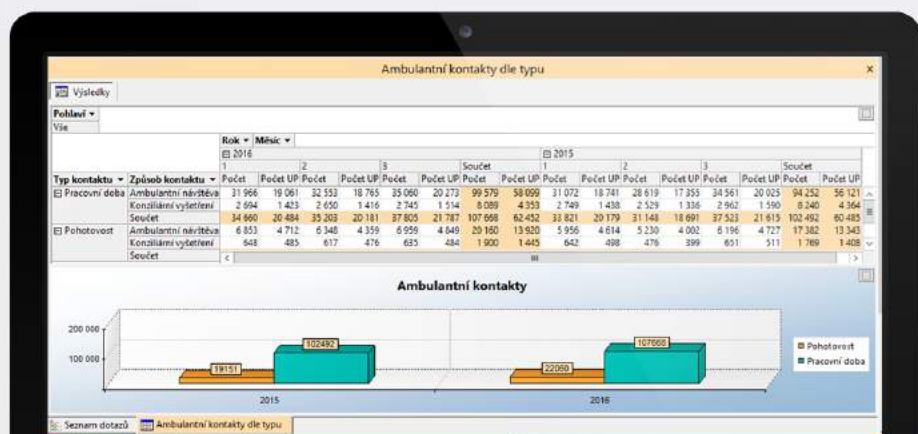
Ambulantní kontakty dle typu

Výsledky

Pohlaví ▾
Vše

Rok ▾ Měsíc ▾

| Typ kontaktu ▾ | Způsob kontaktu ▾ | 2016 1 Počet | Počet UP | 2 Počet | Počet UP | 3 Počet | Počet UP | Součet Počet | Počet UP | 2015 1 Počet | Počet UP | 2 Počet | Počet UP | 3 Počet | Počet UP | Součet Počet | Počet UP |
|---|---|---|---|---|---|---|---|---|---|---|---|---|---|---|---|---|---|
| Pracovní doba | Ambulantní návštěva | 31 966 | 19 061 | 32 553 | 18 765 | 35 060 | 20 273 | 99 579 | 58 099 | 31 072 | 18 741 | 28 619 | 17 355 | 34 561 | 20 025 | 94 252 | 56 121 |
| | Konziliární vyšetření | 2 694 | 1 423 | 2 650 | 1 416 | 2 745 | 1 514 | 8 089 | 4 353 | 2 749 | 1 438 | 2 529 | 1 336 | 2 962 | 1 590 | 8 240 | 4 364 |
| | Součet | 34 660 | 20 484 | 35 203 | 20 181 | 37 805 | 21 787 | 107 668 | 62 452 | 33 821 | 20 179 | 31 148 | 18 691 | 37 523 | 21 615 | 102 492 | 60 485 |
| Pohotovost | Ambulantní návštěva | 6 853 | 4 712 | 6 348 | 4 359 | 6 959 | 4 849 | 20 160 | 13 920 | 5 956 | 4 614 | 5 230 | 4 002 | 6 196 | 4 727 | 17 382 | 13 343 |
| | Konziliární vyšetření | 648 | 485 | 617 | 476 | 635 | 484 | 1 900 | 1 445 | 642 | 498 | 476 | 399 | 651 | 511 | 1 769 | 1 408 |
| | Součet | | | | | | | | | | | | | | | | |

Ambulantní kontakty

200 000
100 000
19151
102492
22060
107668
2015
2016
Pohotovost
Pracovní doba

Seznam dotazů | Ambulantní kontakty dle typu